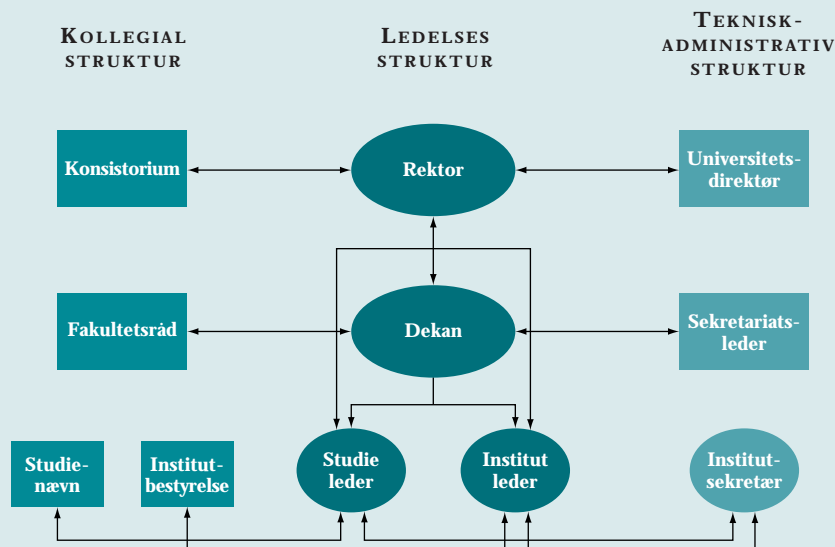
KOLLEGIAL STRUKTUR

LEDELSES STRUKTUR

TEKNISK-ADMINISTRATIV STRUKTUR

Konsistorium

Rektor

Universitetsdirektør

Fakultetsråd

Dekan

Sekretariatsleder

Studienævn

Institutbestyrelse

Studie leder

Institut leder

Institutsekretær